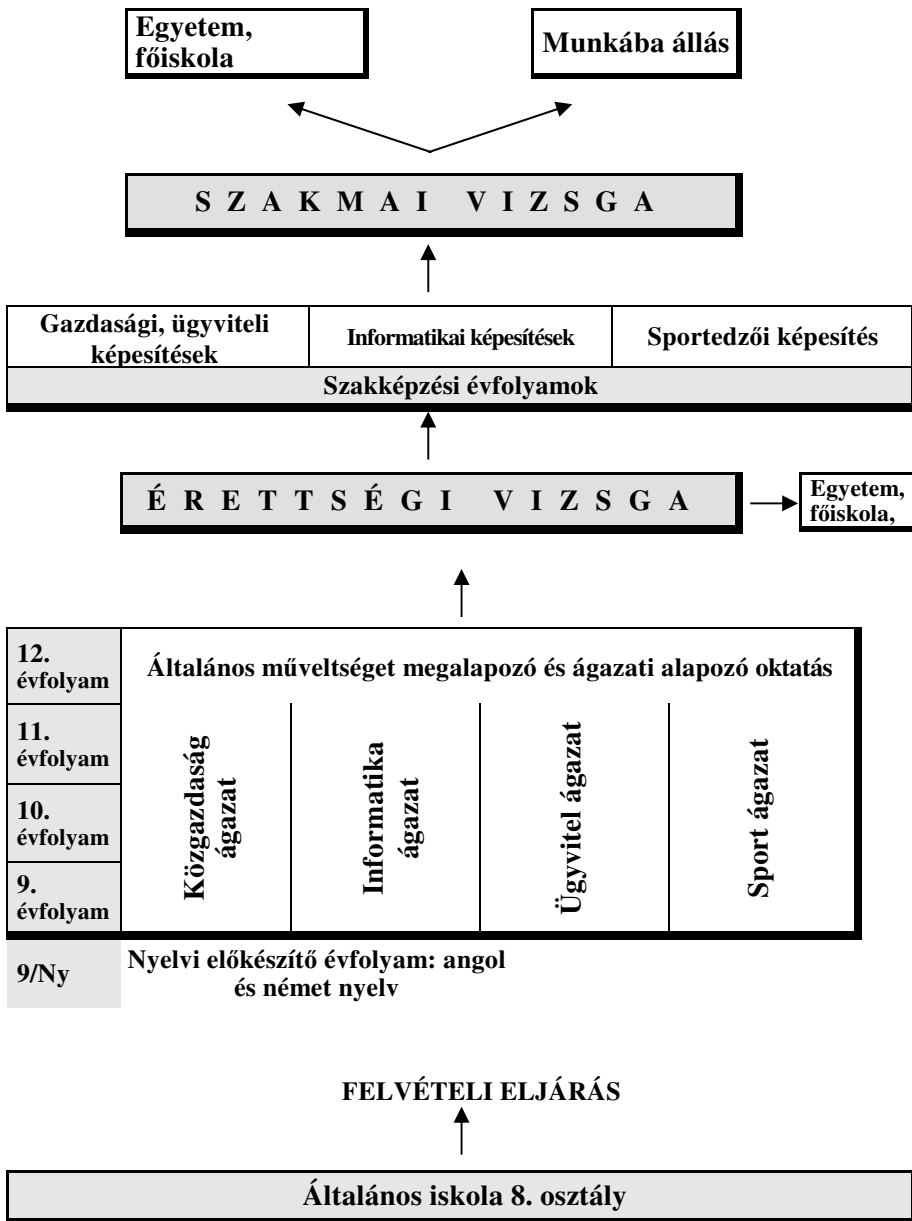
Egyetem, főiskola

Munkába állás

S Z A K M A I V I Z S G A

| Gazdasági, ügyviteli képesítések | Informatikai képesítések | Sportedzői képesítés |
|---|---|---|

Szakképzési évfolyamok

É R E T T S É G I V I Z S G A

Egyetem, főiskola,

12. évfolyam

11. évfolyam

10. évfolyam

9. évfolyam

Általános műveltséget megalapozó és ágazati alapozó oktatás

Közgazdaság ágazat

Informatika ágazat

Ügyvitel ágazat

Sport ágazat

9/Ny

Nyelvi előkészítő évfolyam: angol és német nyelv

FELVÉTELI ELJÁRÁS

Általános iskola 8. osztály